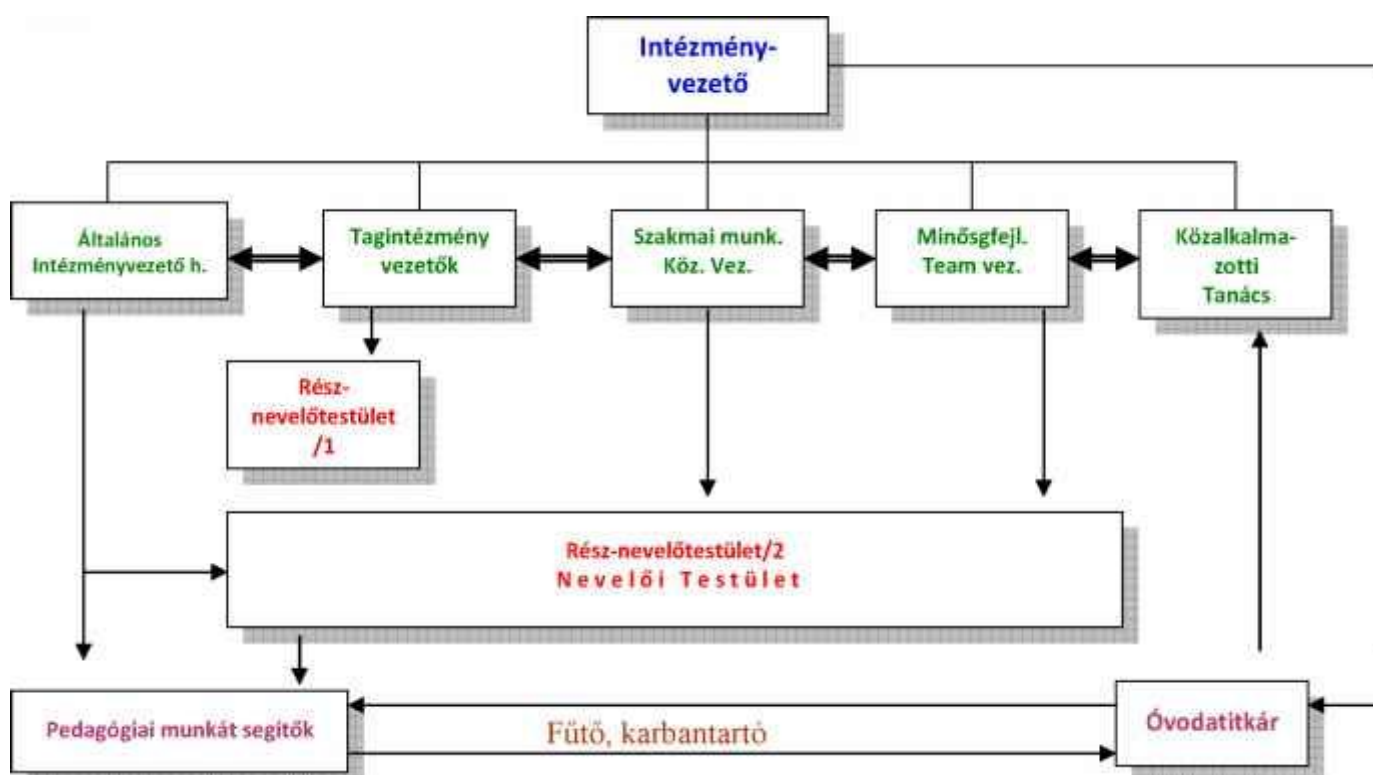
Intézmény-
vezető

Általános
Intézményvezető h.

Tagintézmény
vezetők

Szakmai munk.
Köz. Vez.

Minősgfejl.
Team vez.

Közalkalma-
zotti
Tanács

Rész-
nevelőtestület
/1

Rész-nevelőtestület/2
Nevelői Testület

Pedagógiai munkát segítők

Fűtő, karbantartó

Óvodatitkár